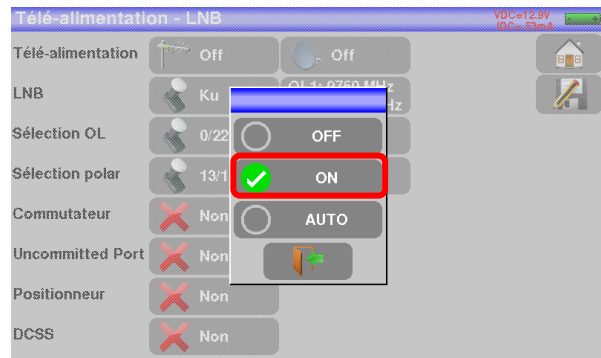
Télé-alimentation - LNB
VDC=12.9V
IDC=53mA

Télé-alimentation
Off
Off

LNB
Ku
OL1: 9750 MHz
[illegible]Hz

Sélection OL
0/22

Sélection polar
13/1

Commutateur
Non

Uncommitted Port
Non

Positionneur
Non

DCSS
Non

OFF
ON
AUTO